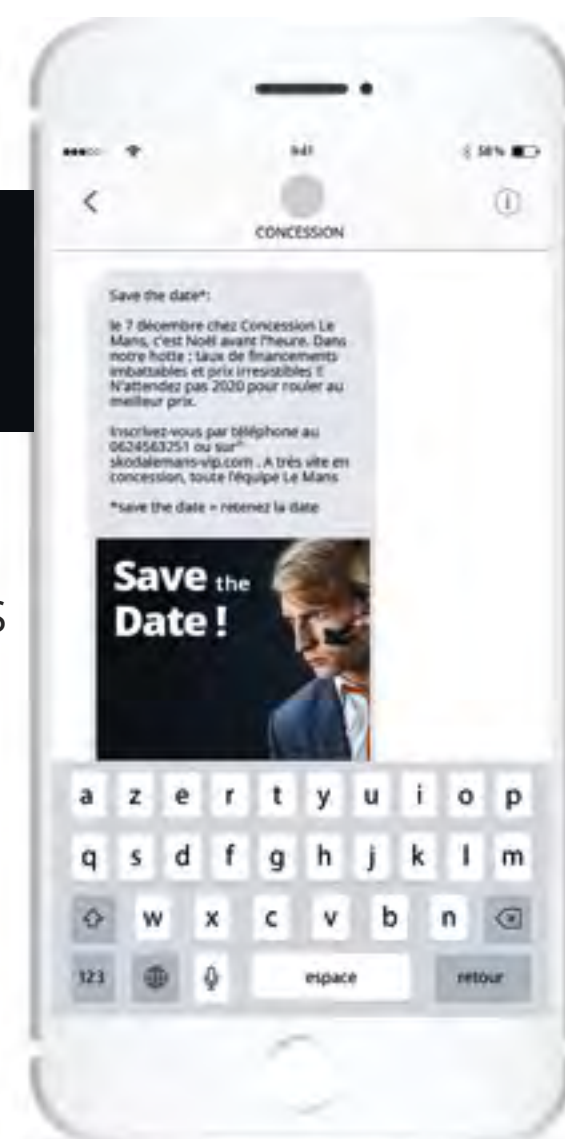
9:41
58%

CONCESSION

Save the date*:

le 7 décembre chez Concession Le Mans, c'est Noël avant l'heure. Dans notre hotte : taux de financements imbattables et prix irrésistibles !! N'attendez pas 2020 pour rouler au meilleur prix.

Inscrivez-vous par téléphone au 0624563251 ou sur" skodalemans-vip.com . A très vite en concession, toute l'équipe Le Mans

*save the date = retenez la date

Save the Date !

a z e r t y u i o p
q s d f g h j k l m
w x c v b n
123 espace retour